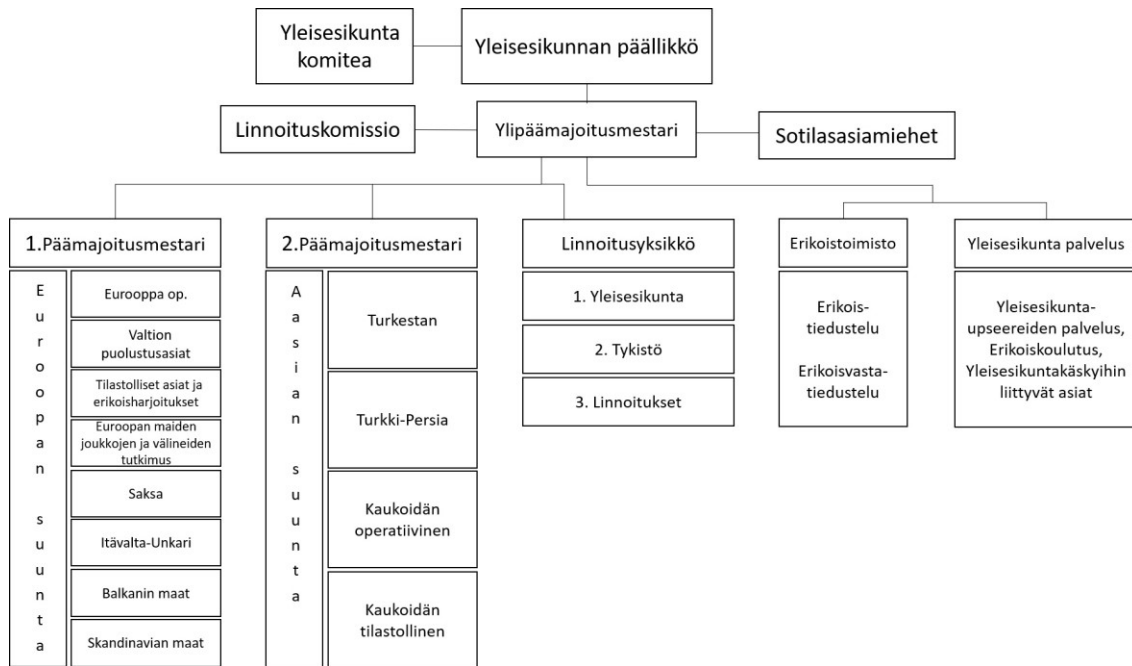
Yleisesikunta komitea

Yleisesikunnan päällikkö

Linnoituskomissio

Ylipäämajoitusmestari

Sotilasasiamiehet

1.Päämajoitusmestari

Euroopan suunta

Eurooppa op.

Valtion puolustusasiat

Tilastolliset asiat ja erikoisharjoitukset

Euroopan maiden joukkojen ja välineiden tutkimus

Saksa

Itävalta-Unkari

Balkanin maat

Skandinavian maat

2.Päämajoitusmestari

Aasian suunta

Turkestan

Turkki-Persia

Kaukoidän operatiivinen

Kaukoidän tilastollinen

Linnoitusyksikkö

1. Yleisesikunta

2. Tykistö

3. Linnoitukset

Erikoistoimisto

Erikois-tiedustelu

Erikoisvasta-tiedustelu

Yleisesikunta palvelus

Yleisesikunta-upseereiden palvelus, Erikoiskoulutus, Yleisesikuntakäskyihin liittyvät asiat